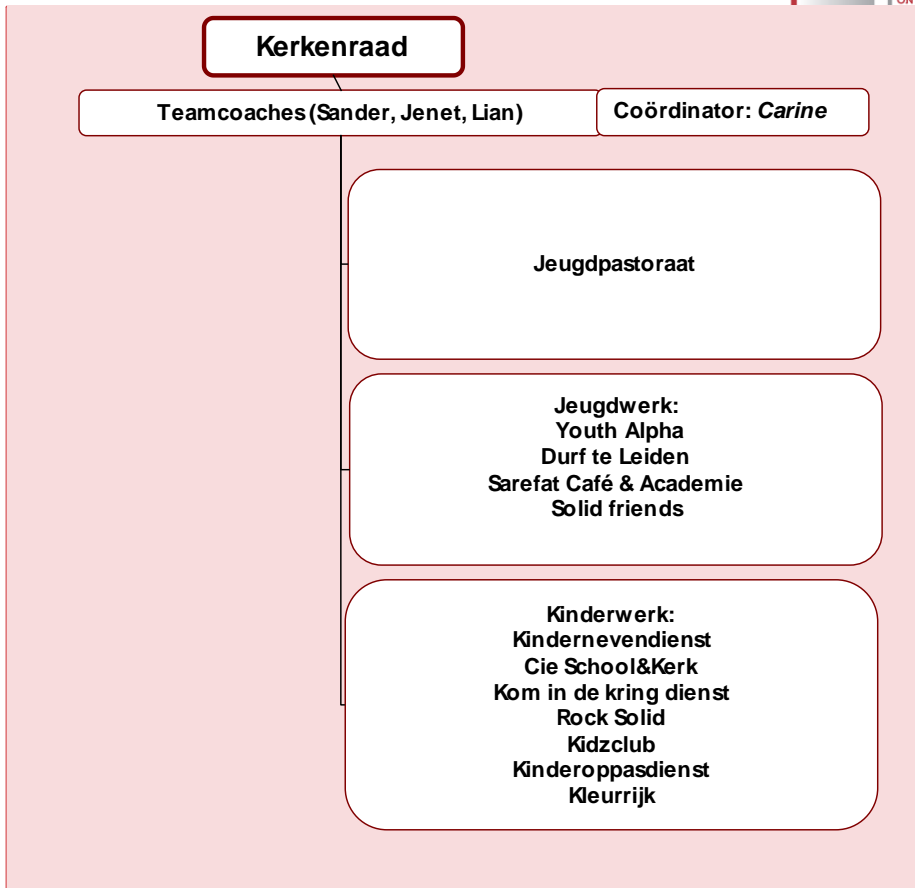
Kerkenraad

Teamcoaches (Sander, Jenet, Lian)

Coördinator: *Carine*

Jeugdpastoraat

Jeugdwerk:
Youth Alpha
Durf te Leiden
Sarefat Café & Academie
Solid friends

Kinderwerk:
Kindernevendienst
Cie School&Kerk
Kom in de kring dienst
Rock Solid
Kidzclub
Kinderoppasdienst
Kleurrijk